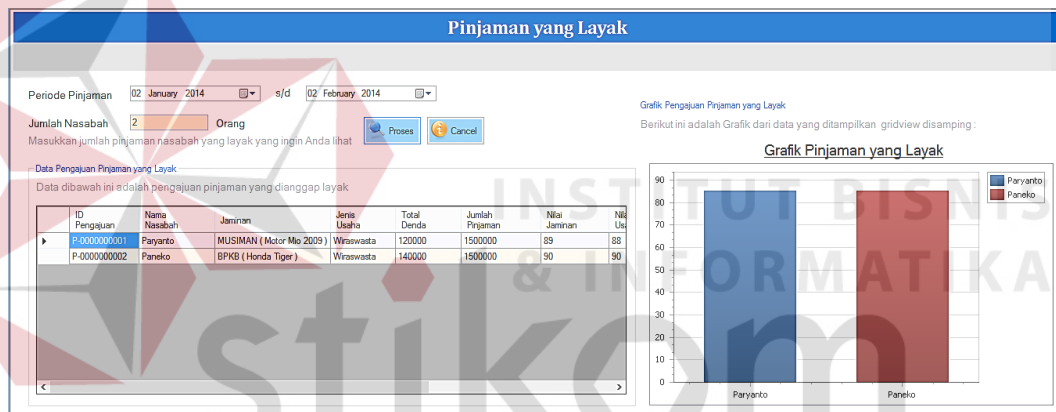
Pinjaman yang Layak

Periode Pinjaman 02 January 2014 s/d 02 February 2014

Jumlah Nasabah 2 Orang

Masukkan jumlah pinjaman nasabah yang layak yang ingin Anda lihat

Proses Cancel

Data Pengajuan Pinjaman yang Layak

Data dibawah ini adalah pengajuan pinjaman yang dianggap layak

| ID Pengajuan | Nama Nasabah | Jaminan | Jenis Usaha | Total Denda | Jumlah Pinjaman | Nilai Jaminan | Nilai Usa |
|---|---|---|---|---|---|---|---|
| P-0000000001 | Paryanto | MUSIMAN ( Motor Mio 2009 ) | Wiraswasta | 120000 | 1500000 | 89 | 88 |
| P-0000000002 | Paneko | BPKB ( Honda Tiger ) | Wiraswasta | 140000 | 1500000 | 90 | 90 |

Grafik Pengajuan Pinjaman yang Layak

Berikut ini adalah Grafik dari data yang ditampilkan gridview disamping :

Grafik Pinjaman yang Layak

Paryanto
Paneko

90
80
70
60
50
40
30
20
10
0

Paryanto Paneko

INSTITUT BISNIS & INFORMATIKA stikom